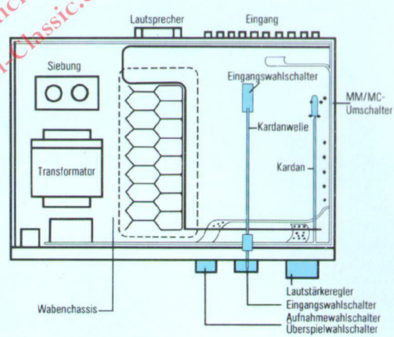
Hifi-Classic.de

Lautsprecher

Eingang

Siebung

Eingangswahlschalter

MM/MC-Umschalter

Kardanwelle

Kardan

Transformator

Wabenchassis

Lautstärkeregler
Eingangswahlschalter
Aufnahmewahlschalter
Überspielwahlschalter